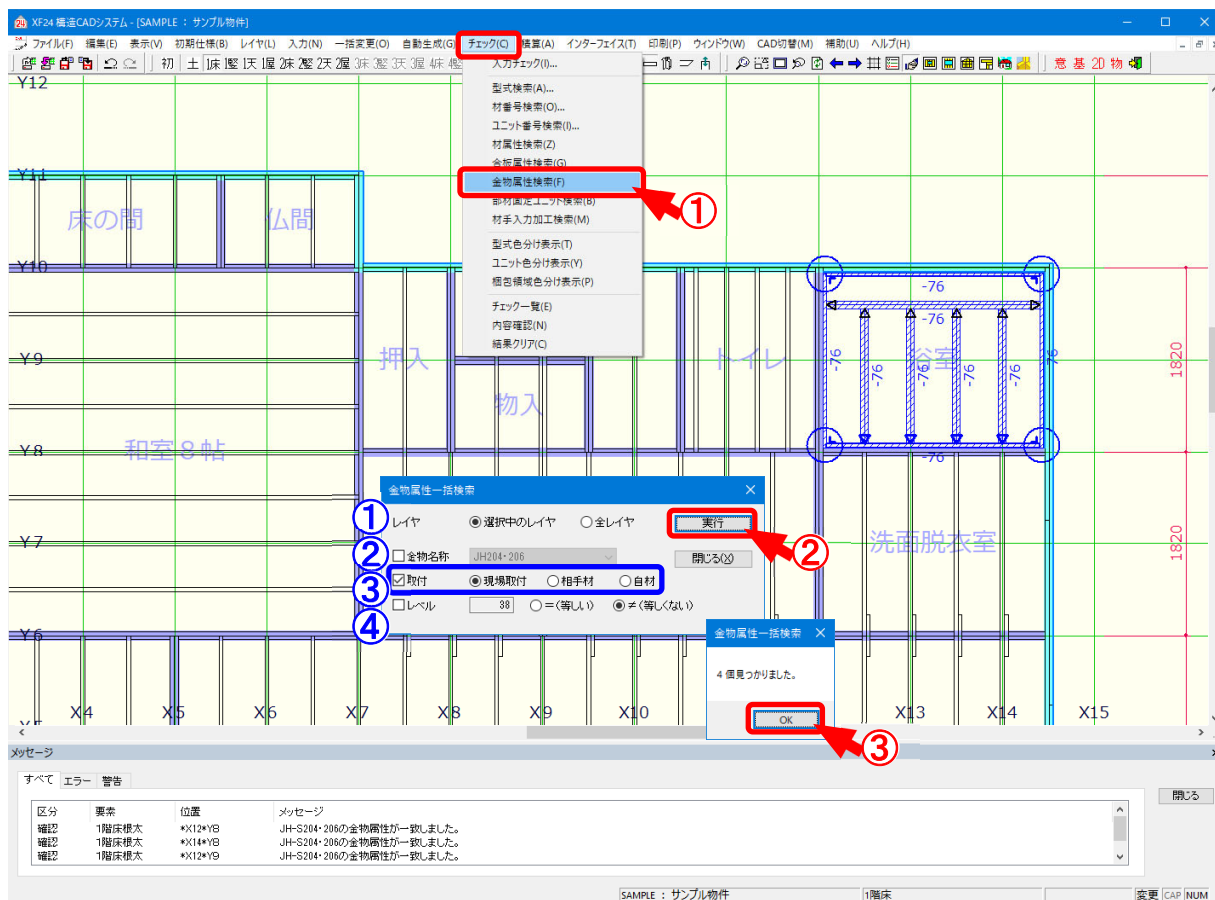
XF24 構造CADシステム - [SAMPLE : サンプル物件]

ファイル(F) 編集(E) 表示(V) 初期仕様(B) レイヤ(L) 入力(N) 一括変更(O) 自動生成(G) チェック(C) 積算(A) インターフェイス(T) 印刷(P) ウィンドウ(W) CAD切替(M) 補助(U) ヘルプ(H)

初 土 1床 1壁 1天 1屋 2床 2壁 2天 2屋 3床 3壁 3天 3屋 4床 4壁

意 基 2D 物

入力チェック(I)...
型式検索(A)...
材番号検索(O)...
ユニット番号検索(I)...
材属性検索(Z)
合板属性検索(G)
金物属性検索(F)
部材固定ユニット検索(B)
材手入力加工検索(M)
型式色分け表示(T)
ユニット色分け表示(Y)
梱包領域色分け表示(P)
チェック一覧(E)
内容確認(N)
結果クリア(C)

①

Y12
Y11
Y10
Y9
Y8
Y7
Y6

床の間
仏間
押入
物入
和室８帖
トイレ
浴室
洗面脱衣室

-76
-76
-76
-76
-76
-76
-76
-76
-76

1820
1820

金物属性一括検索
① レイヤ ◉選択中のレイヤ ○全レイヤ
実行
② ☐金物名称 JH204・206
閉じる(X)
③ ☑取付 ◉現場取付 ○相手材 ○自材
④ ☐レベル 38 ○＝（等しい） ◉≠（等しくない）

②

金物属性一括検索
4 個見つかりました。
OK

③

X4 X5 X6 X7 X8 X9 X10 X13 X14 X15

メッセージ
すべて エラー 警告
閉じる

| 区分 | 要素 | 位置 | メッセージ |
|---|---|---|---|
| 確認 | 1階床根太 | *X12*Y8 | JH-S204・206の金物属性が一致しました。 |
| 確認 | 1階床根太 | *X14*Y8 | JH-S204・206の金物属性が一致しました。 |
| 確認 | 1階床根太 | *X12*Y9 | JH-S204・206の金物属性が一致しました。 |

SAMPLE : サンプル物件 1階床 変更 CAP NUM